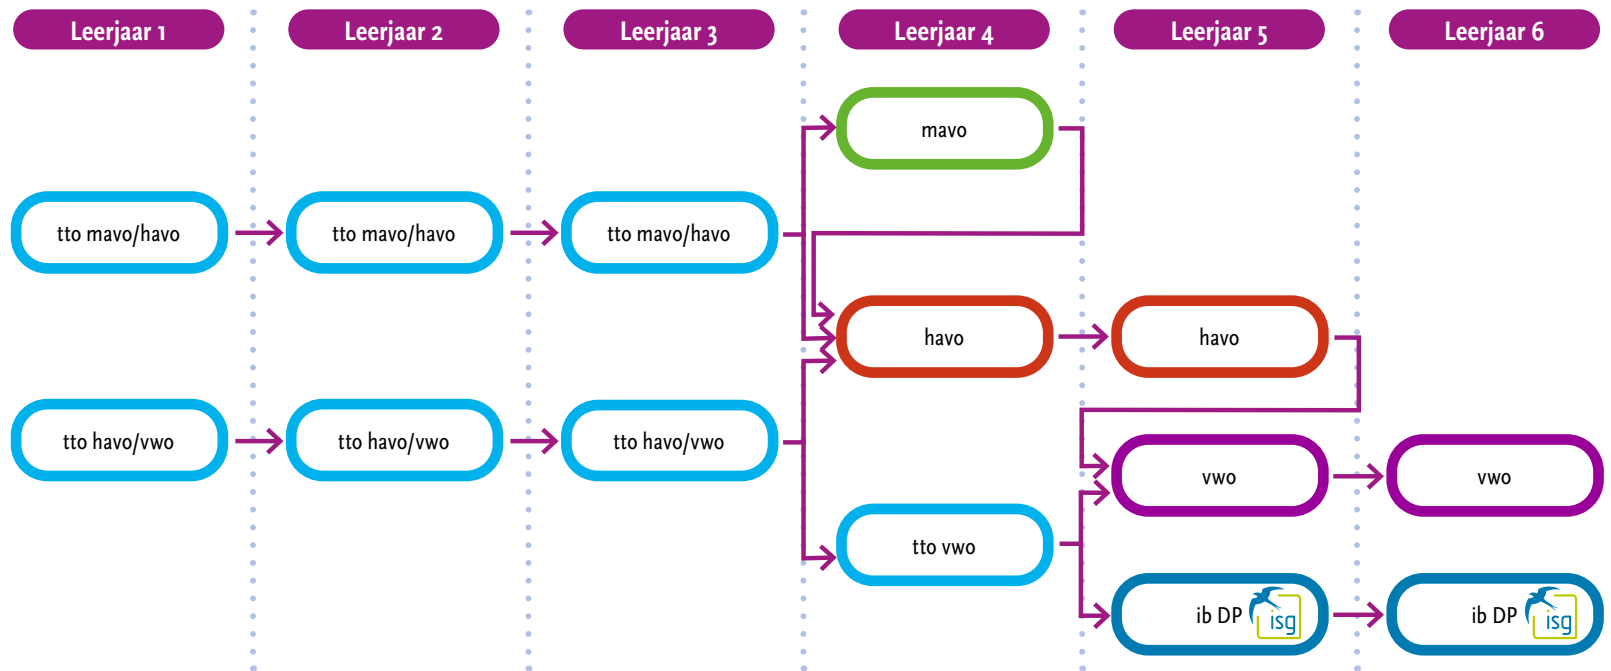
Leerjaar 1

Leerjaar 2

Leerjaar 3

Leerjaar 4

Leerjaar 5

Leerjaar 6

mavo

tto mavo/havo

tto mavo/havo

tto mavo/havo

havo

havo

tto havo/vwo

tto havo/vwo

tto havo/vwo

vwo

vwo

tto vwo

ib DP isg

ib DP isg